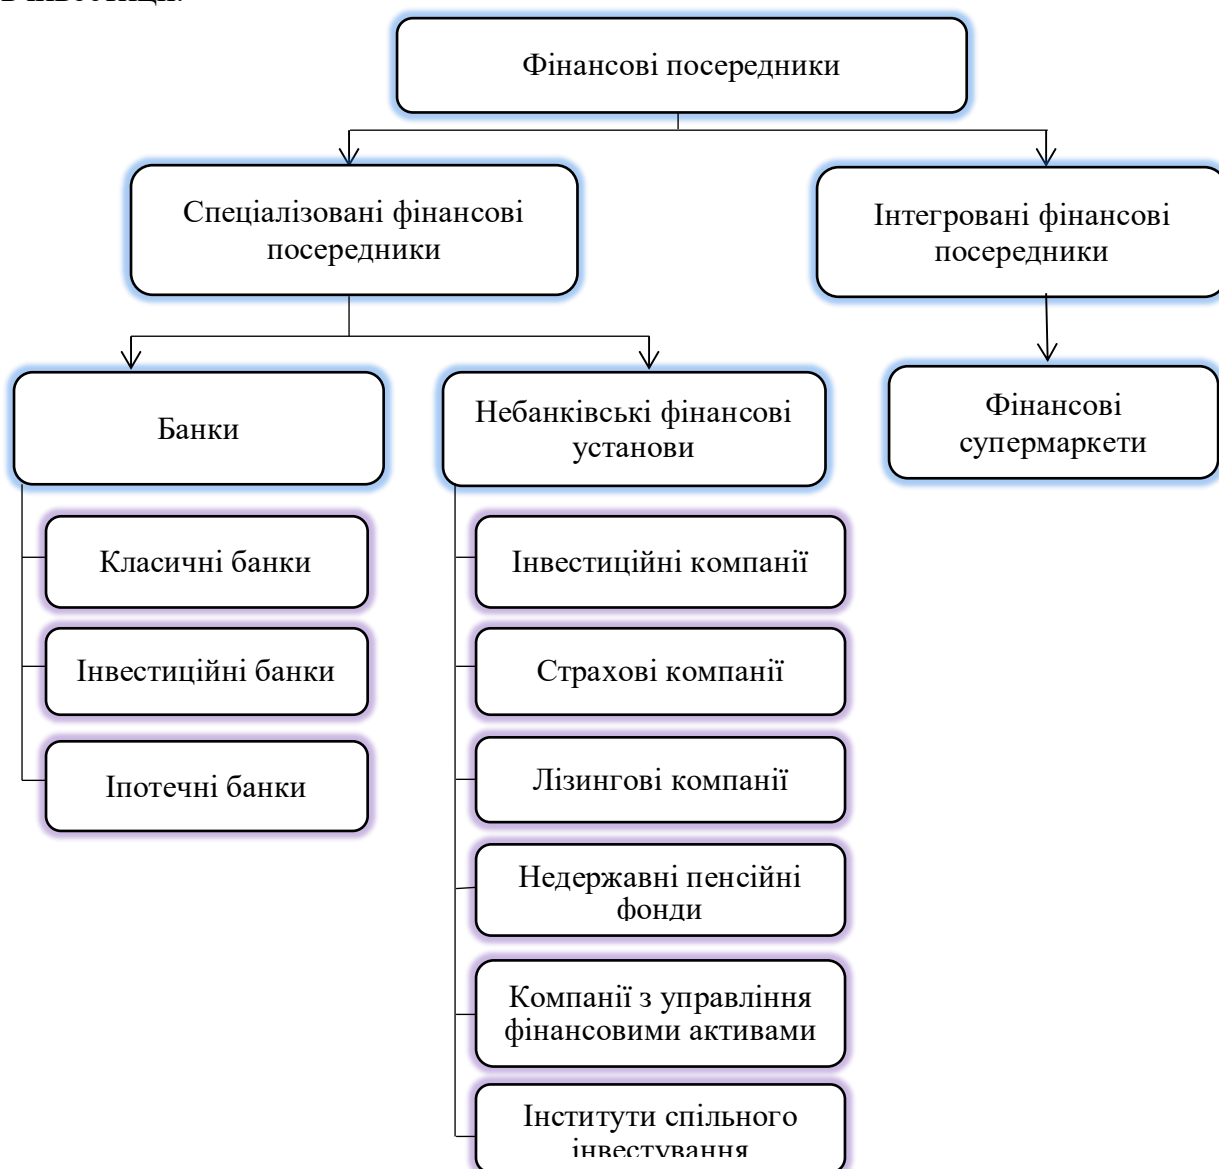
Фінансові посередники

Спеціалізовані фінансові посередники

Інтегровані фінансові посередники

Банки

Небанківські фінансові установи

Фінансові супермаркети

Класичні банки

Інвестиційні банки

Іпотечні банки

Інвестиційні компанії

Страхові компанії

Лізингові компанії

Недержавні пенсійні фонди

Компанії з управління фінансовими активами

Інститути спільного інвестування